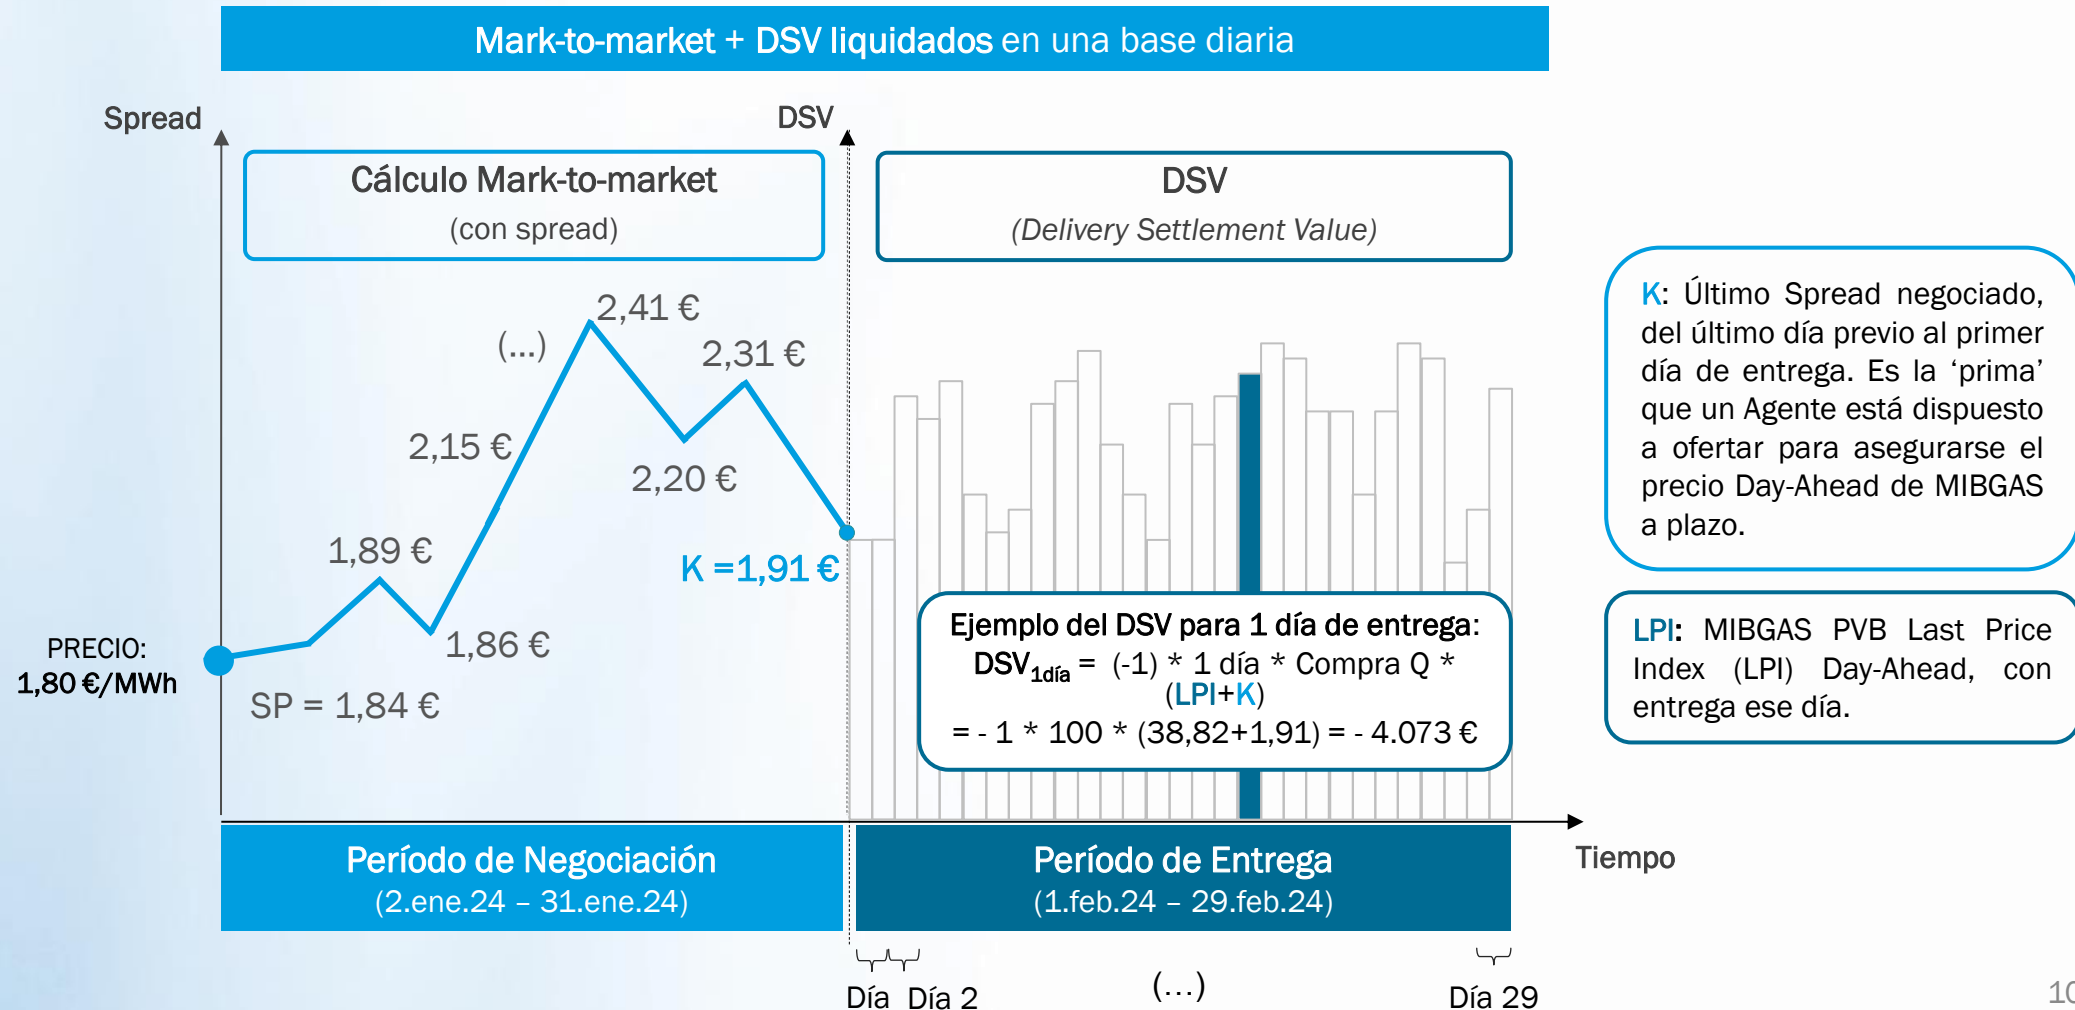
Mark-to-market + DSV liquidados en una base diaria

Spread

DSV

Cálculo Mark-to-market
(con spread)

DSV
(Delivery Settlement Value)

2,41 €
(...)
2,31 €
2,15 €
2,20 €
1,89 €
K =1,91 €
1,86 €
PRECIO:
1,80 €/MWh
SP = 1,84 €

Ejemplo del DSV para 1 día de entrega:
$DSV_{1día}$ = (-1) * 1 día * Compra Q * (LPI+K)
= - 1 * 100 * (38,82+1,91) = - 4.073 €

K: Último Spread negociado, del último día previo al primer día de entrega. Es la ‘prima’ que un Agente está dispuesto a ofertar para asegurarse el precio Day-Ahead de MIBGAS a plazo.

LPI: MIBGAS PVB Last Price Index (LPI) Day-Ahead, con entrega ese día.

Período de Negociación
(2.ene.24 – 31.ene.24)

Período de Entrega
(1.feb.24 – 29.feb.24)

Tiempo

Día Día 2
(…)
Día 29

10